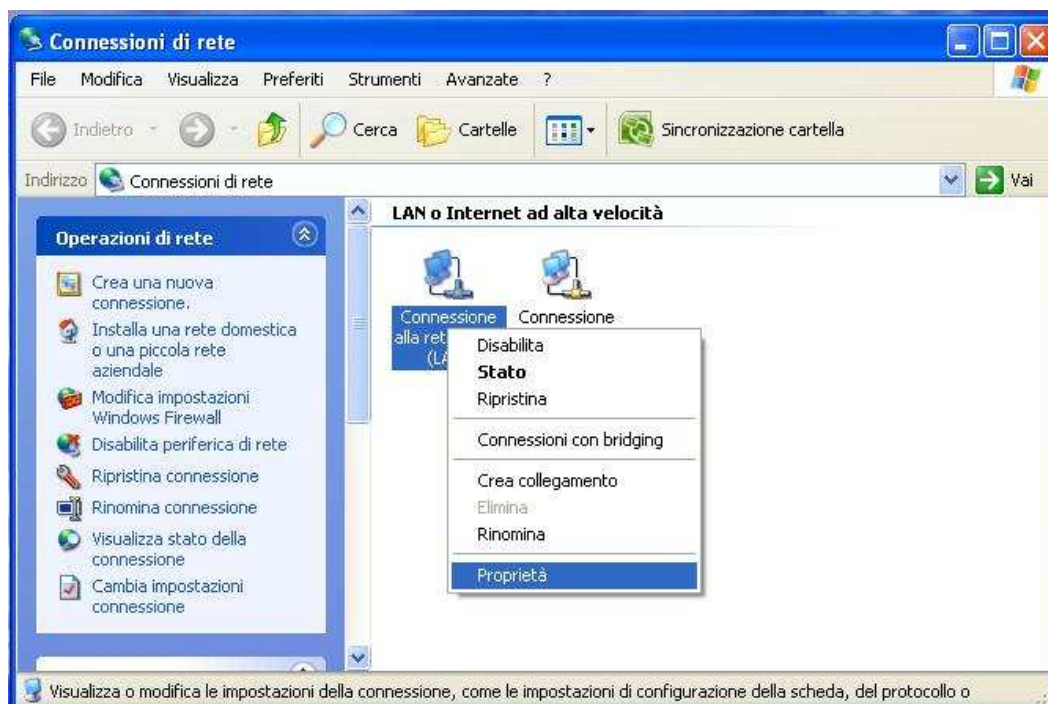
Connessioni di rete

File Modifica Visualizza Preferiti Strumenti Avanzate ?

Indietro Cerca Cartelle Sincronizzazione cartella

Indirizzo Connessioni di rete Vai

Operazioni di rete

Crea una nuova connessione.
Installa una rete domestica o una piccola rete aziendale
Modifica impostazioni Windows Firewall
Disabilita periferica di rete
Ripristina connessione
Rinomina connessione
Visualizza stato della connessione
Cambia impostazioni connessione

LAN o Internet ad alta velocità

Connessione alla ret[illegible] (LA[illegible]
Connessione

Disabilita
Stato
Ripristina
Connessioni con bridging
Crea collegamento
Elimina
Rinomina
Proprietà

Visualizza o modifica le impostazioni della connessione, come le impostazioni di configurazione della scheda, del protocollo o